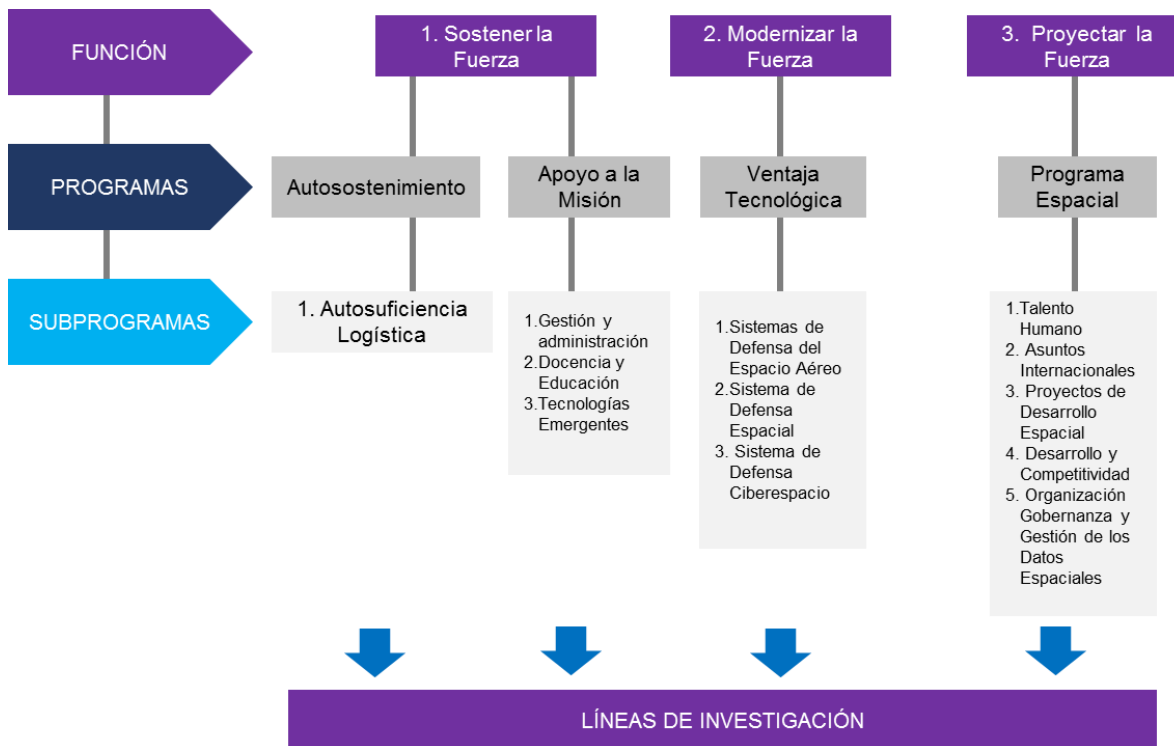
FUNCIÓN

PROGRAMAS

SUBPROGRAMAS

1. Sostener la Fuerza

2. Modernizar la Fuerza

3. Proyectar la Fuerza

Autosostenimiento

Apoyo a la Misión

Ventaja Tecnológica

Programa Espacial

1. Autosuficiencia Logística

1.Gestión y administración
2.Docencia y Educación
3.Tecnologías Emergentes

1.Sistemas de Defensa del Espacio Aéreo
2.Sistema de Defensa Espacial
3. Sistema de Defensa Ciberespacio

1.Talento Humano
2. Asuntos Internacionales
3. Proyectos de Desarrollo Espacial
4. Desarrollo y Competitividad
5. Organización Gobernanza y Gestión de los Datos Espaciales

LÍNEAS DE INVESTIGACIÓN